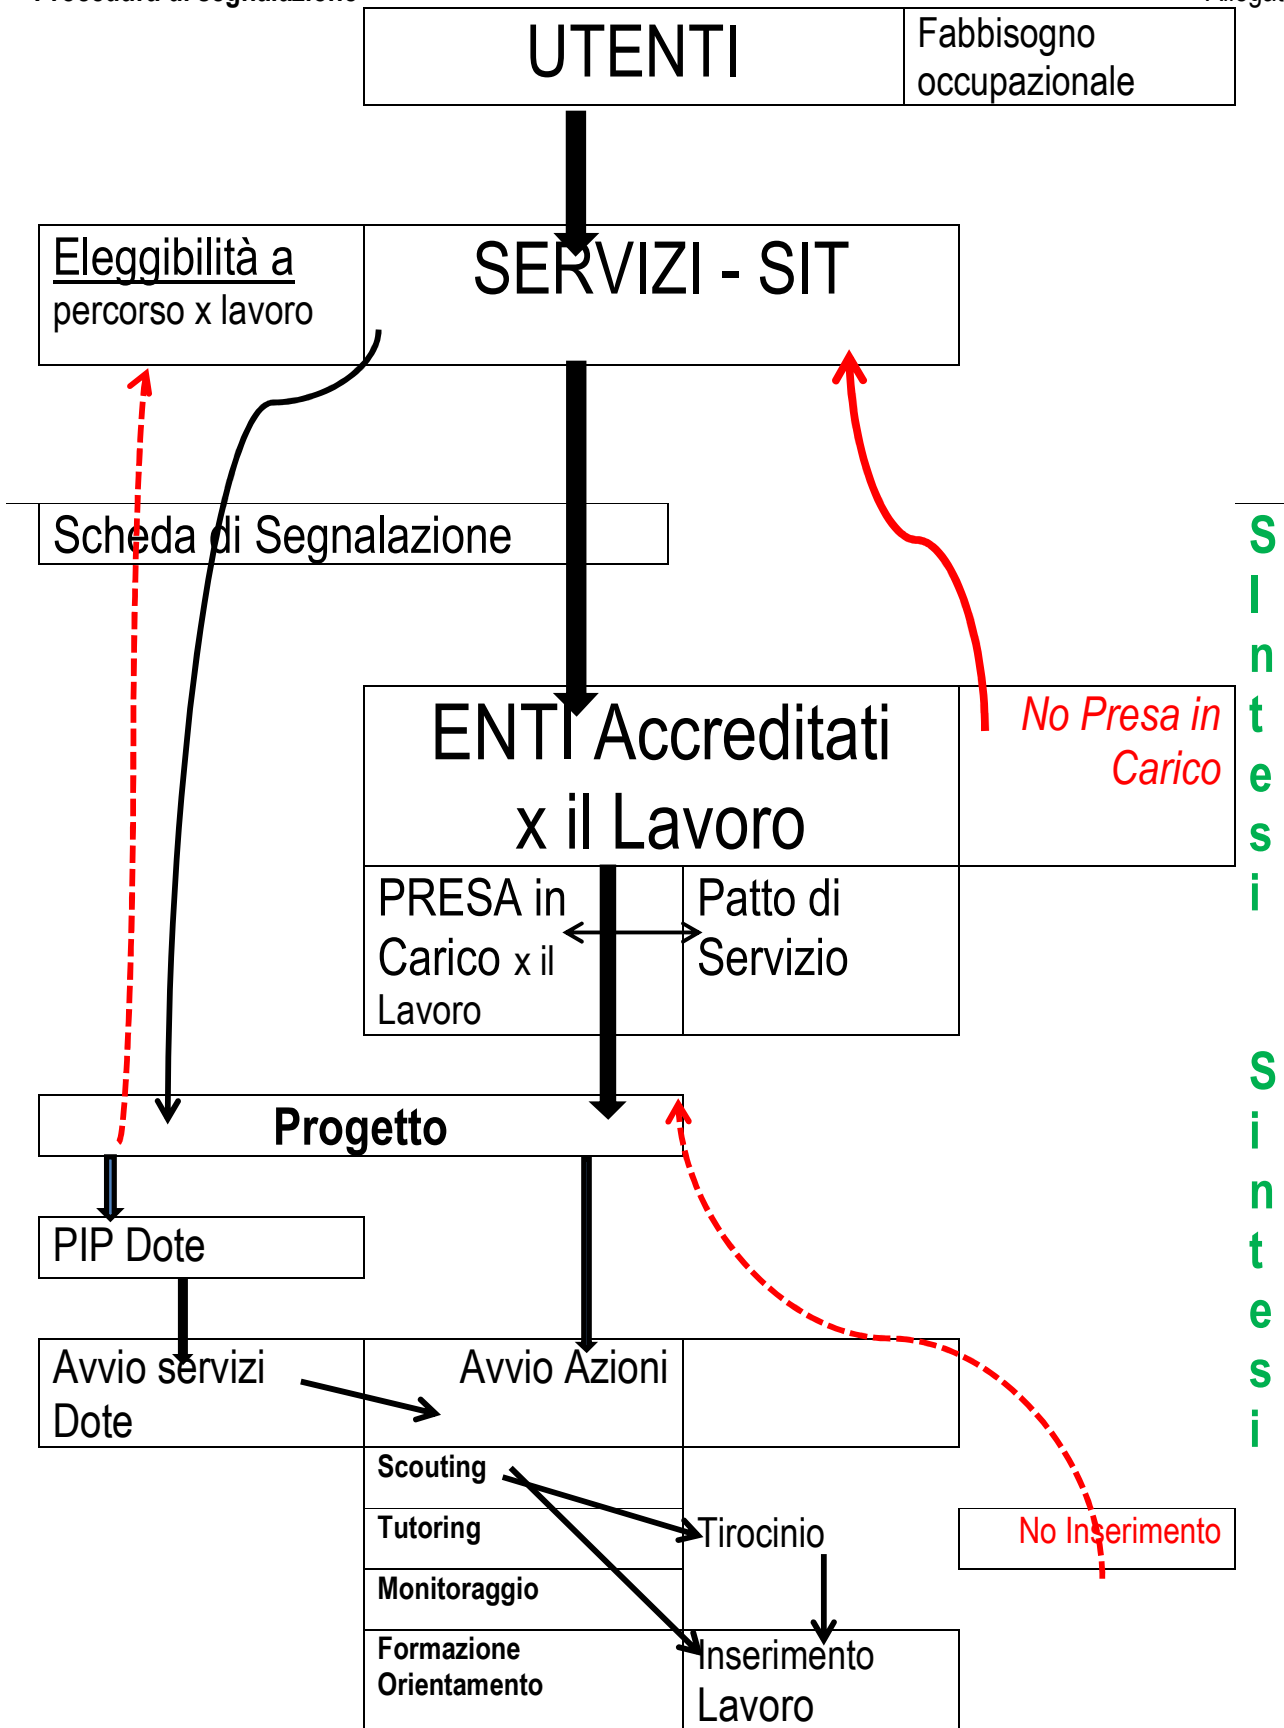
UTENTI

Fabbisogno occupazionale

Eleggibilità a percorso x lavoro

SERVIZI - SIT

Scheda di Segnalazione

S
I
n
t
e
s
i

ENTI Accreditati x il Lavoro

No Presa in Carico

PRESA in Carico x il Lavoro

Patto di Servizio

S
i
n
t
e
s
i

Progetto

PIP Dote

Avvio servizi Dote

Avvio Azioni

Scouting

Tutoring

Tirocinio

No Inserimento

Monitoraggio

Formazione Orientamento

Inserimento Lavoro